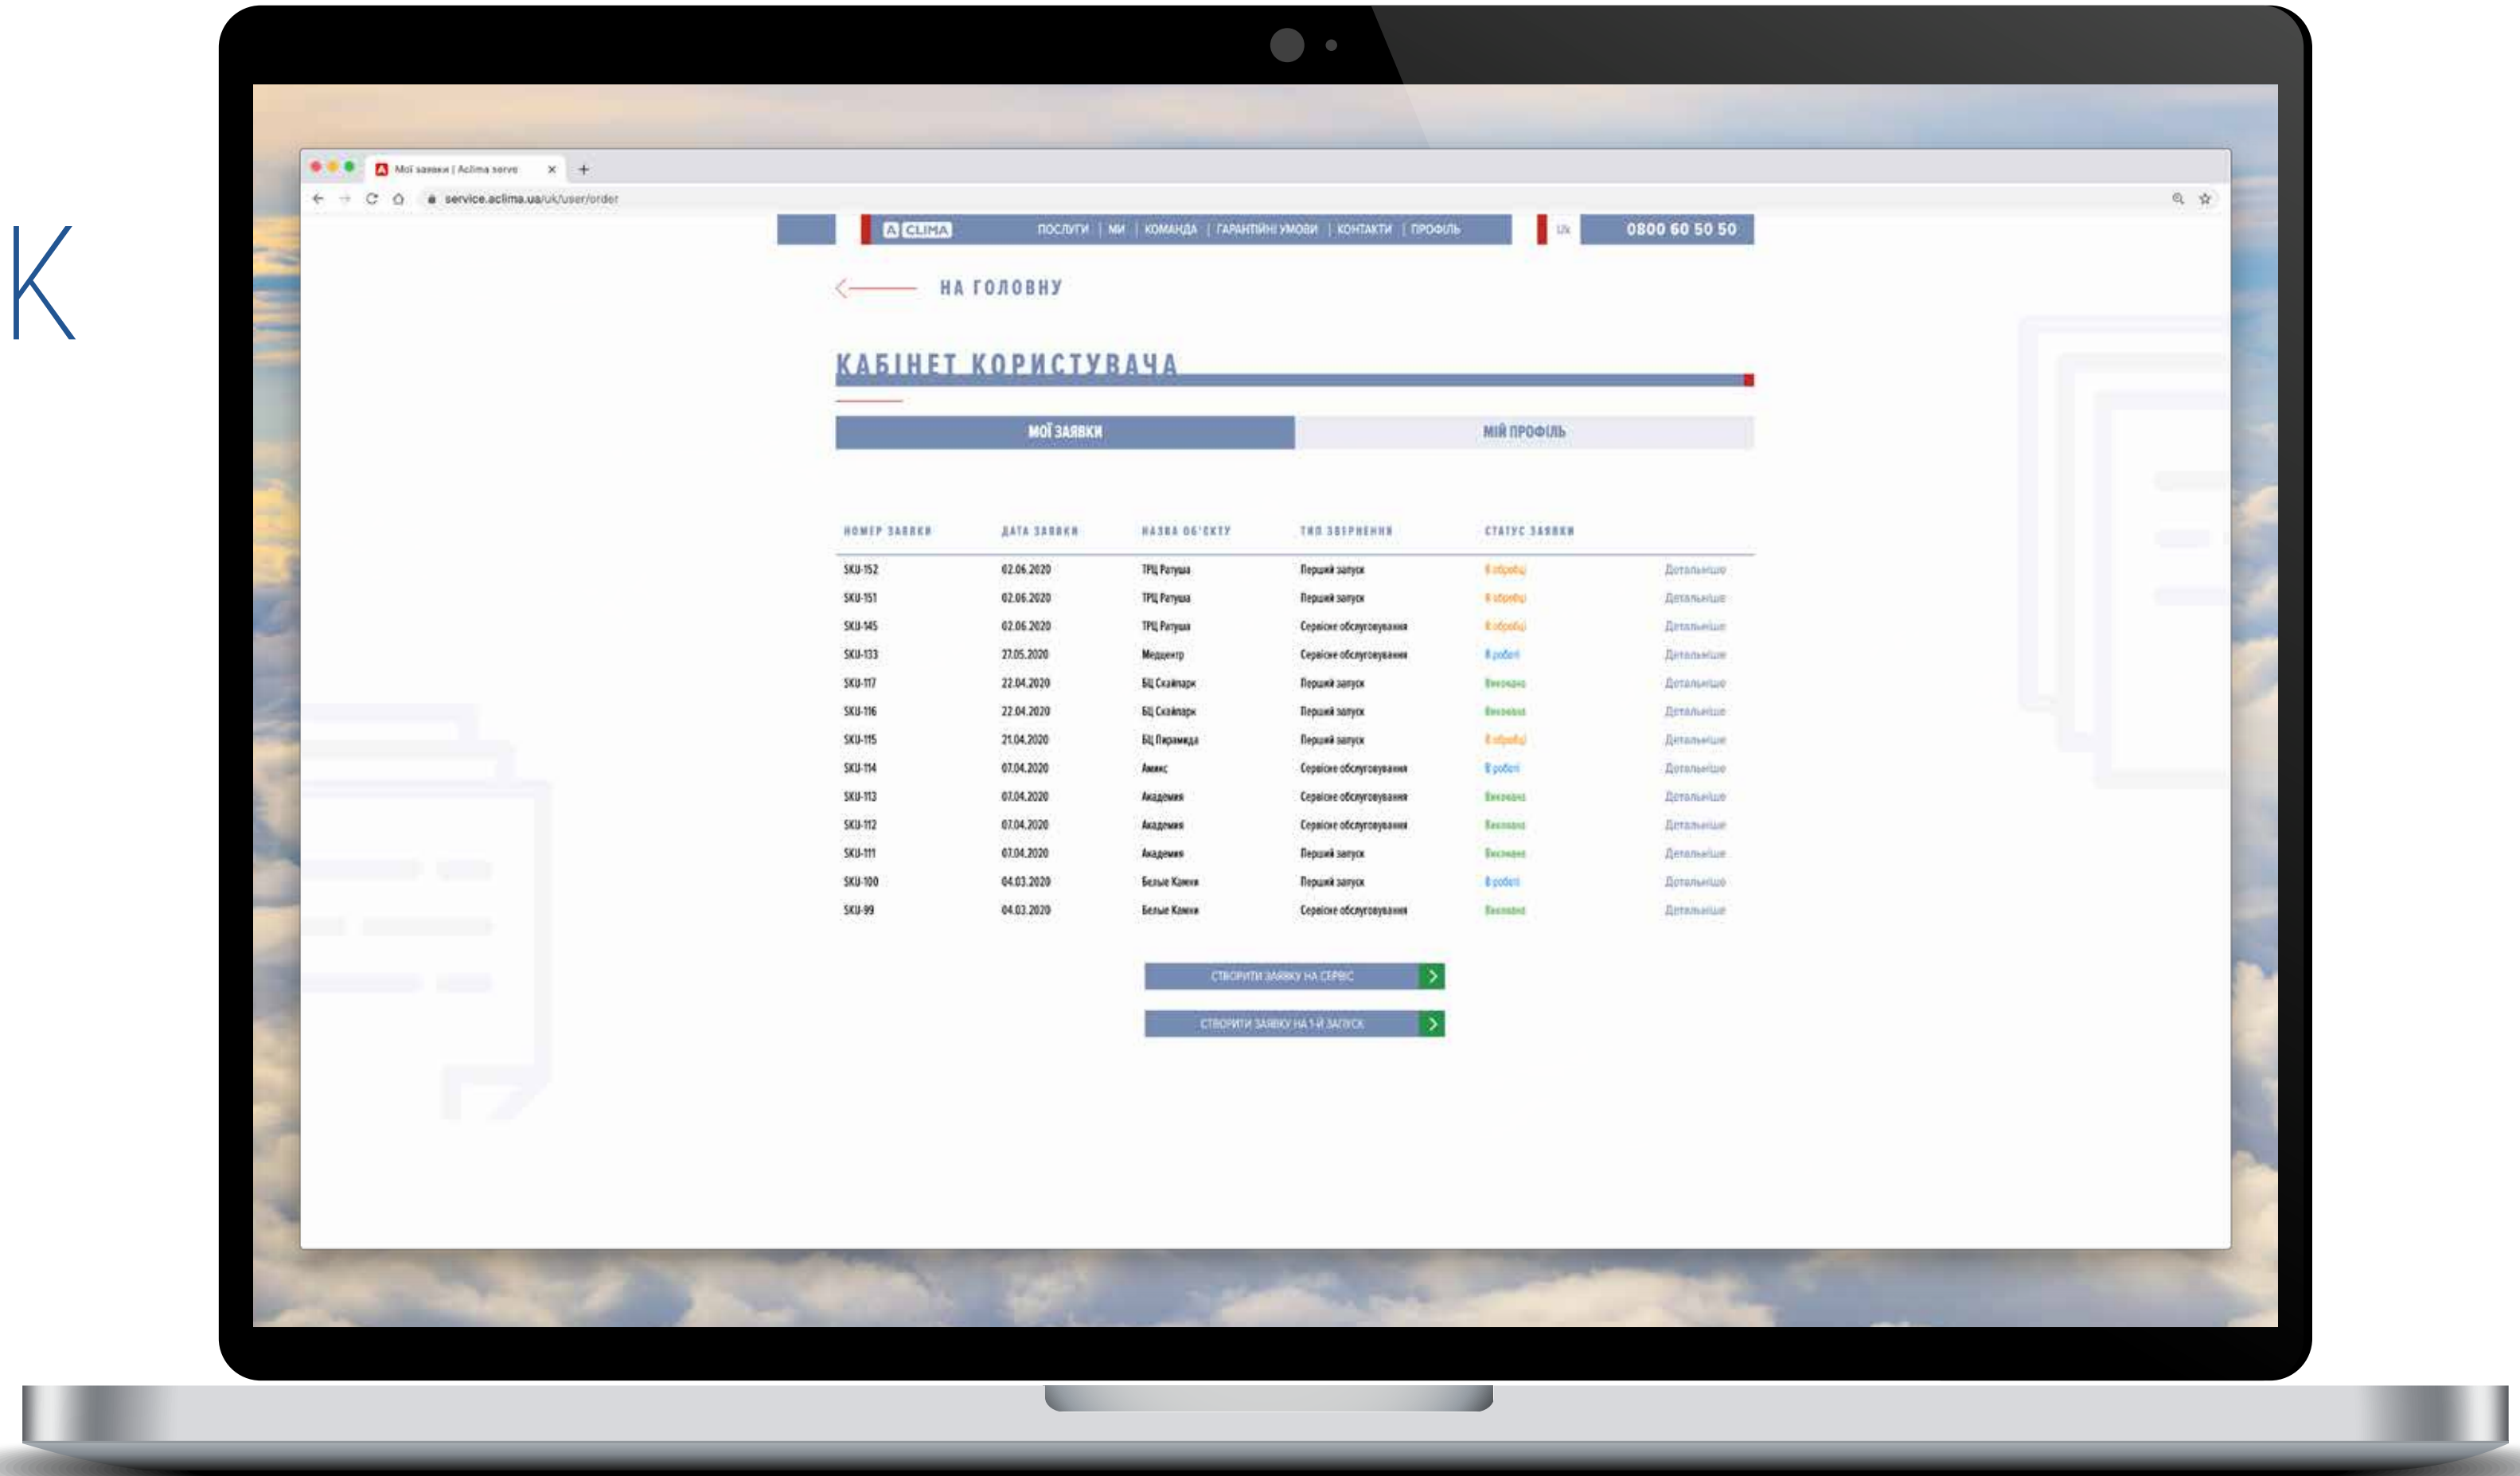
К

Мої заявки | Aclima serv
service.aclima.ua/uk/user/order

A CLIMA ПОСЛУГИ | МИ | КОМАНДА | ГАРАНТІЙНІ УМОВИ | КОНТАКТИ | ПРОФІЛЬ UK 0800 60 50 50

НА ГОЛОВНУ

КАБІНЕТ КОРИСТУВАЧА

МОЇ ЗАЯВКИ
МІЙ ПРОФІЛЬ

| НОМЕР ЗАЯВКИ | ДАТА ЗАЯВКИ | НАЗВА ОБ'ЄКТУ | ТИП ЗВЕРНЕННЯ | СТАТУС ЗАЯВКИ | |
|---|---|---|---|---|---|
| SKU-152 | 02.06.2020 | ТРЦ Ратуша | Перший запуск | В обробці | Детальніше |
| SKU-151 | 02.06.2020 | ТРЦ Ратуша | Перший запуск | В обробці | Детальніше |
| SKU-145 | 02.06.2020 | ТРЦ Ратуша | Сервісне обслуговування | В обробці | Детальніше |
| SKU-133 | 27.05.2020 | Медцентр | Сервісне обслуговування | В роботі | Детальніше |
| SKU-117 | 22.04.2020 | БЦ Скайпарк | Перший запуск | Виконано | Детальніше |
| SKU-116 | 22.04.2020 | БЦ Скайпарк | Перший запуск | Виконано | Детальніше |
| SKU-115 | 21.04.2020 | БЦ Пирамида | Перший запуск | В обробці | Детальніше |
| SKU-114 | 07.04.2020 | Аммус | Сервісне обслуговування | В роботі | Детальніше |
| SKU-113 | 07.04.2020 | Академия | Сервісне обслуговування | Виконано | Детальніше |
| SKU-112 | 07.04.2020 | Академия | Сервісне обслуговування | Виконано | Детальніше |
| SKU-111 | 07.04.2020 | Академия | Перший запуск | Виконано | Детальніше |
| SKU-100 | 04.03.2020 | Белые Камни | Перший запуск | В роботі | Детальніше |
| SKU-99 | 04.03.2020 | Белые Камни | Сервісне обслуговування | Виконано | Детальніше |

СТВОРИТИ ЗАЯВКУ НА СЕРВІС
СТВОРИТИ ЗАЯВКУ НА 1-Й ЗАПУСК